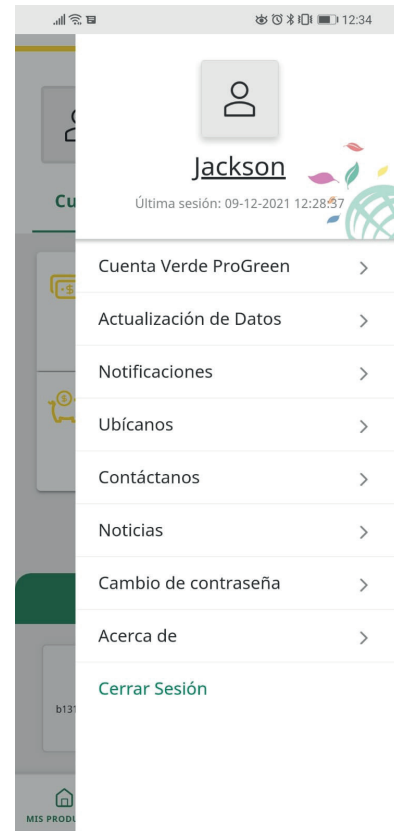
12:34

Cu

b13

MIS PRODU

Jackson

Última sesión: 09-12-2021 12:28:37

Cuenta Verde ProGreen >

Actualización de Datos >

Notificaciones >

Ubícanos >

Contáctanos >

Noticias >

Cambio de contraseña >

Acerca de >

Cerrar Sesión